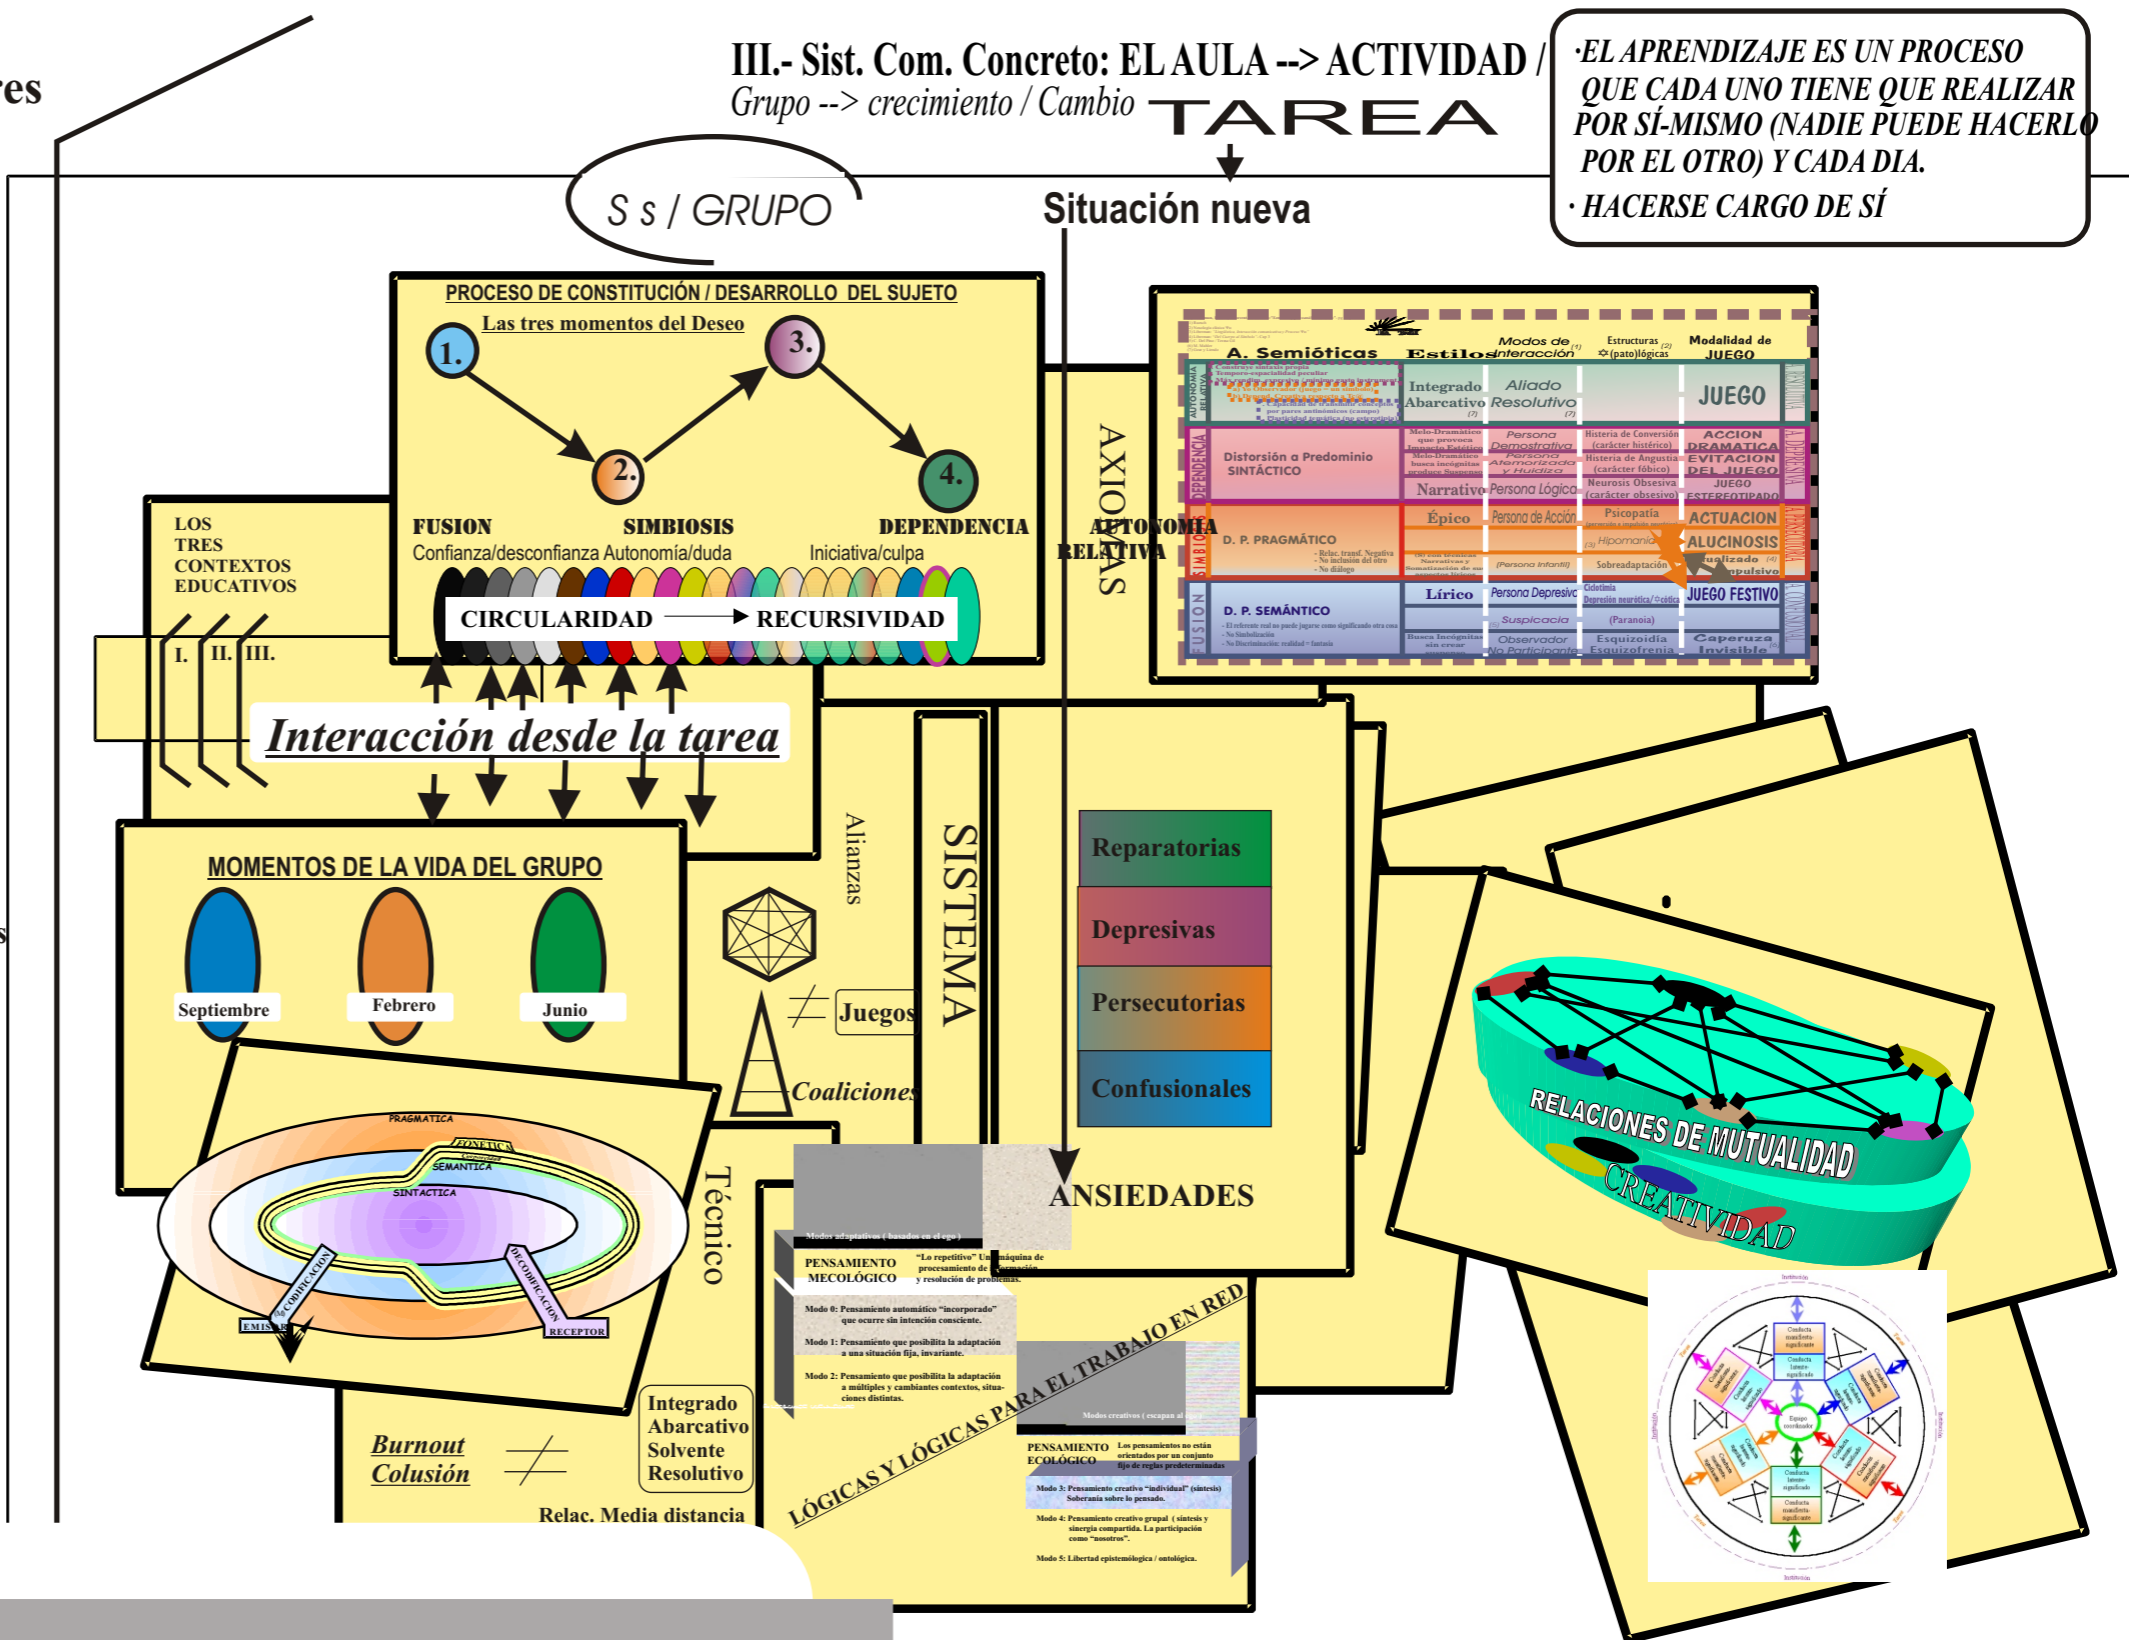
res

III.- Sist. Com. Concreto: EL AULA --> ACTIVIDAD / TAREA
Grupo --> crecimiento / Cambio

·EL APRENDIZAJE ES UN PROCESO QUE CADA UNO TIENE QUE REALIZAR POR SÍ-MISMO (NADIE PUEDE HACERLO POR EL OTRO) Y CADA DIA.
· HACERSE CARGO DE SÍ

S s / GRUPO

Situación nueva

PROCESO DE CONSTITUCIÓN / DESARROLLO DEL SUJETO
Las tres momentos del Deseo
1.
2.
3.
4.
FUSION
SIMBIOSIS
DEPENDENCIA
AUTONOMIA RELATIVA
Confianza/desconfianza Autonomía/duda
Iniciativa/culpa
CIRCULARIDAD → RECURSIVIDAD

AXIOMAS

A. Semióticas
Estilos
Modos de interacción
Estructuras (patológicas)
Modalidad de JUEGO
Integrado Abarcativo
Aliado Resolutivo
JUEGO
Distorsión a Predominio SINTÁCTICO
Persona Demostrativa
Persona Atemorizada y Huidiza
Historia de Conversión (carácter histérico)
Historia de Angustia (carácter fóbico)
ACCION DRAMATICA
EVITACION DEL JUEGO
Narrativo
Persona Lógica
Neurosis Obsesiva (carácter obsesivo)
JUEGO ESTEREOTIPADO
D. P. PRAGMÁTICO
Épico
Persona de Acción
Psicopatía
ACTUACION
Hipomanía
ALUCINOSIS
(Persona Infantil)
Sobreadaptación
D. P. SEMÁNTICO
Lírico
Persona Depresiva
Ciclotimia
Depresión neurótica/psicótica
JUEGO FESTIVO
Suspicacia
(Paranoia)
Observador No Participante
Esquizoidía Esquizofrenia
Caperuza Invisible
AUTONOMÍA RELATIVA
DEPENDENCIA
SIMBIOSIS
FUSION

LOS TRES CONTEXTOS EDUCATIVOS
I. II. III.

Interacción desde la tarea

MOMENTOS DE LA VIDA DEL GRUPO
Septiembre
Febrero
Junio

Alianzas
Juegos
Coaliciones
SISTEMA

Reparatorias
Depresivas
Persecutorias
Confusionales

ANSIEDADES

RELACIONES DE MUTUALIDAD
CREATIVIDAD

PRAGMATICA
FONETICA
SEMANTICA
SINTACTICA
CODIFICACION
DECODIFICACION
EMISOR
RECEPTOR

Técnico

Modos adaptativos ( basados en el ego )
PENSAMIENTO MECOLÓGICO
"Lo repetitivo" Una máquina de procesamiento de información y resolución de problemas.
Modo 0: Pensamiento automático "incorporado" que ocurre sin intención consciente.
Modo 1: Pensamiento que posibilita la adaptación a una situación fija, invariante.
Modo 2: Pensamiento que posibilita la adaptación a múltiples y cambiantes contextos, situaciones distintas.
Modos creativos ( escapan al ego )
PENSAMIENTO ECOLÓGICO
Los pensamientos no están orientados por un conjunto fijo de reglas predeterminadas
Modo 3: Pensamiento creativo "individual" (síntesis) Soberanía sobre lo pensado.
Modo 4: Pensamiento creativo grupal (síntesis y sinergia compartida. La participación como "nosotros".
Modo 5: Libertad epistemológica / ontológica.

LÓGICAS Y LÓGICAS PARA EL TRABAJO EN RED

Integrado Abarcativo Solvente Resolutivo
Burnout
Colusión
Relac. Media distancia